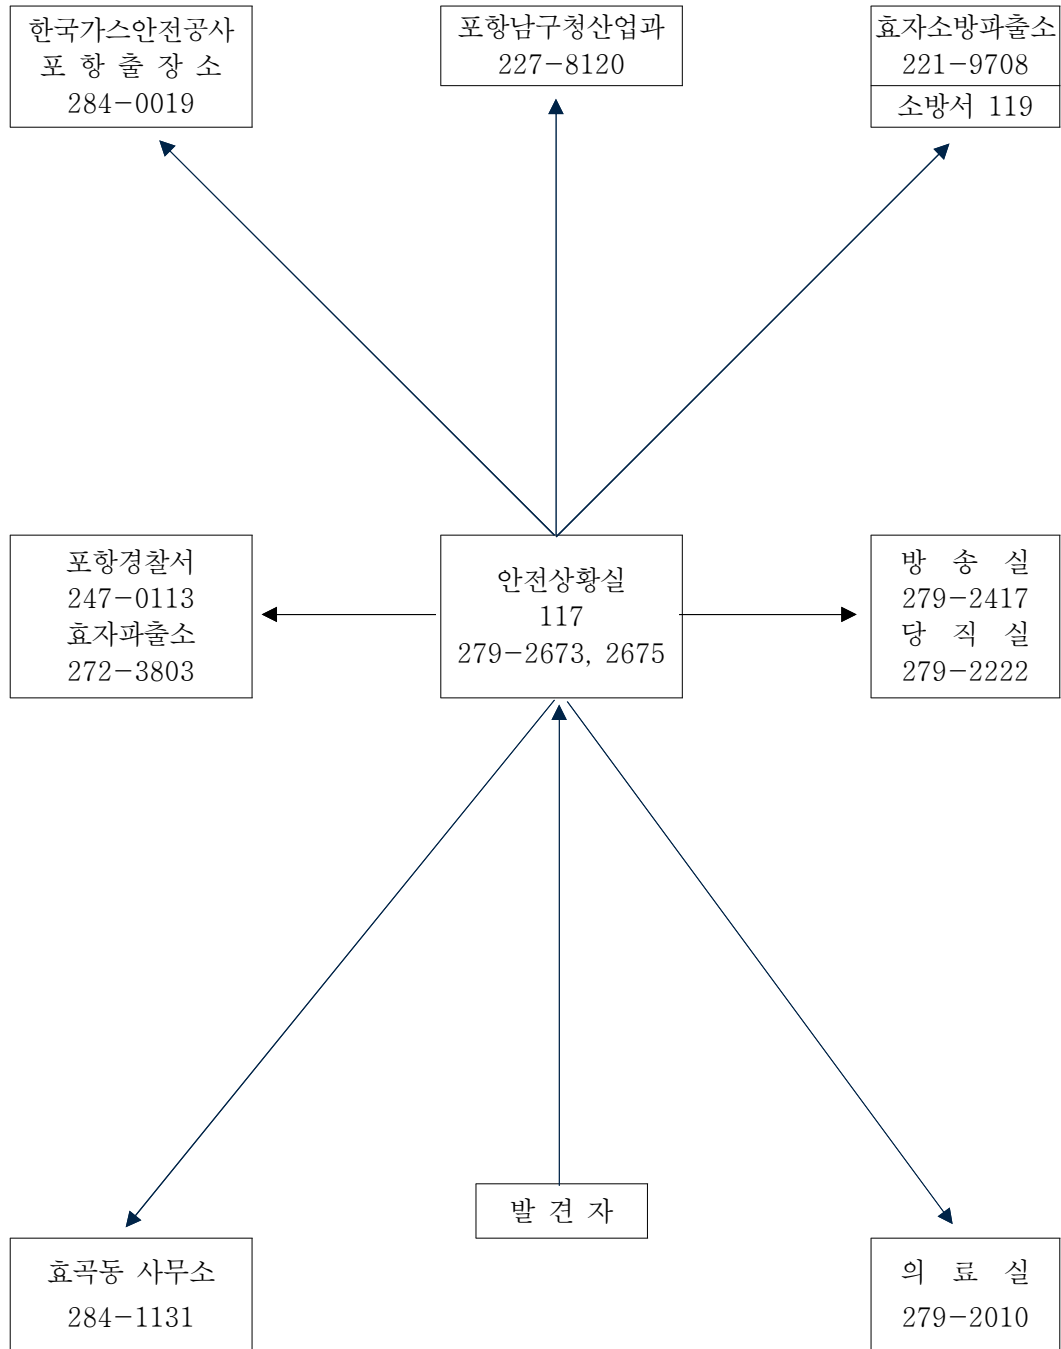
한국가스안전공사
포 항 출 장 소
284-0019

포항남구청산업과
227-8120

효자소방파출소
221-9708
소방서 119

포항경찰서
247-0113
효자파출소
272-3803

안전상황실
117
279-2673, 2675

방 송 실
279-2417
당 직 실
279-2222

발 견 자

효곡동 사무소
284-1131

의 료 실
279-2010